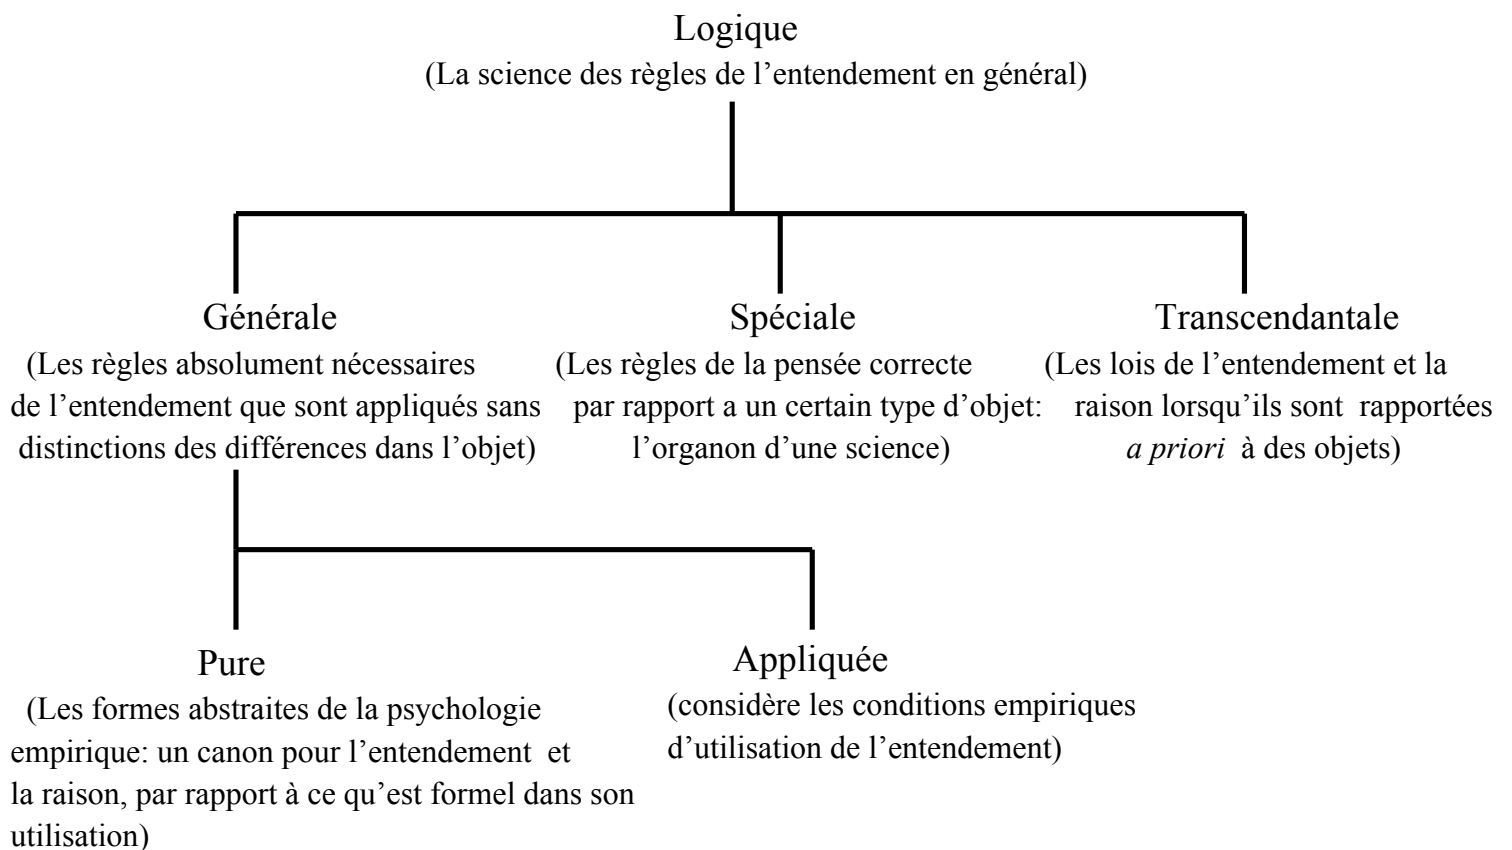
Logique
(La science des règles de l'entendement en général)

Générale
(Les règles absolument nécessaires de l'entendement que sont appliqués sans distinctions des différences dans l'objet)

Spéciale
(Les règles de la pensée correcte par rapport a un certain type d'objet: l'organon d'une science)

Transcendantale
(Les lois de l'entendement et la raison lorsqu'ils sont rapportées *a priori* à des objets)

Pure
(Les formes abstraites de la psychologie empirique: un canon pour l'entendement et la raison, par rapport à ce qu'est formel dans son utilisation)

Appliquée
(considère les conditions empiriques d'utilisation de l'entendement)